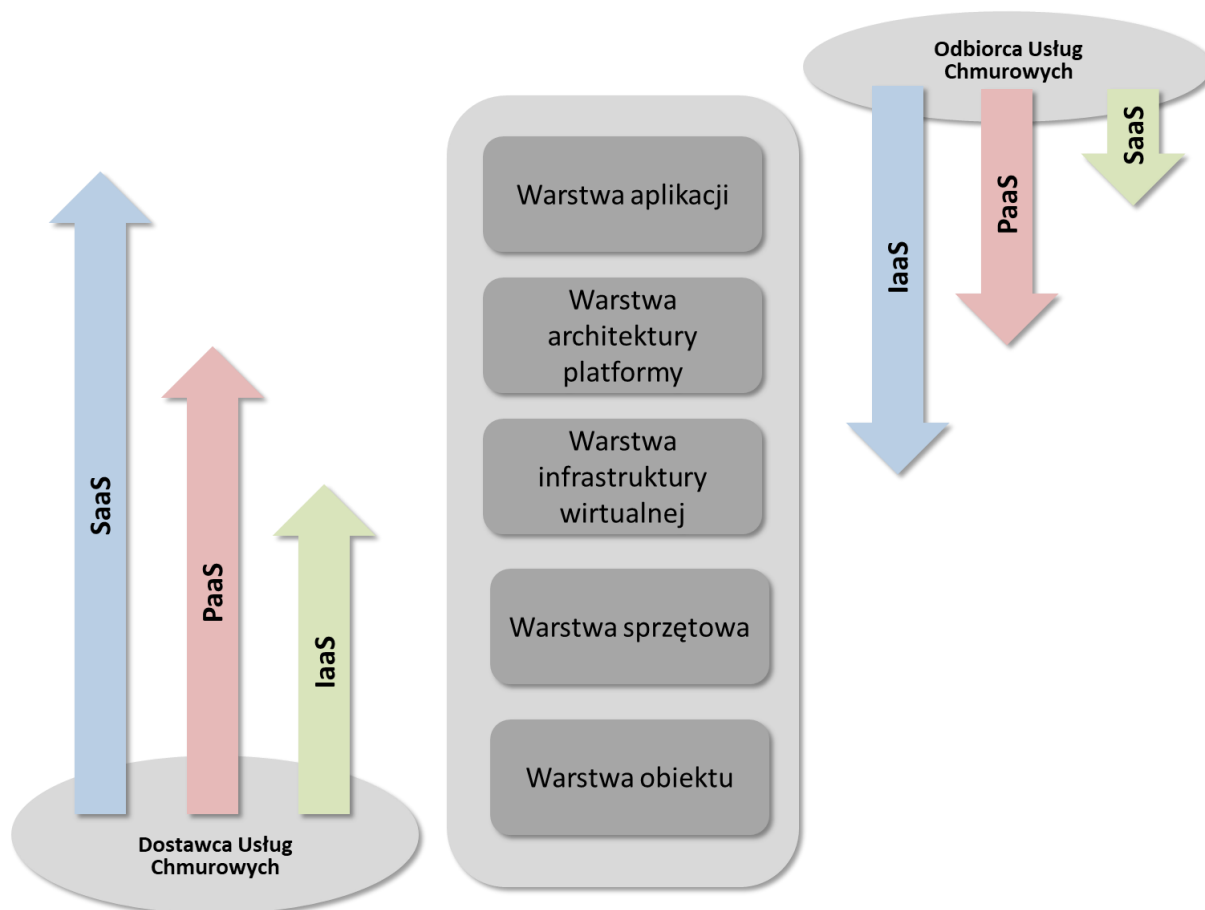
Odbiorca Usług Chmurowych

IaaS

PaaS

SaaS

Warstwa aplikacji

Warstwa architektury platformy

Warstwa infrastruktury wirtualnej

Warstwa sprzętowa

Warstwa obiektu

SaaS

PaaS

IaaS

Dostawca Usług Chmurowych